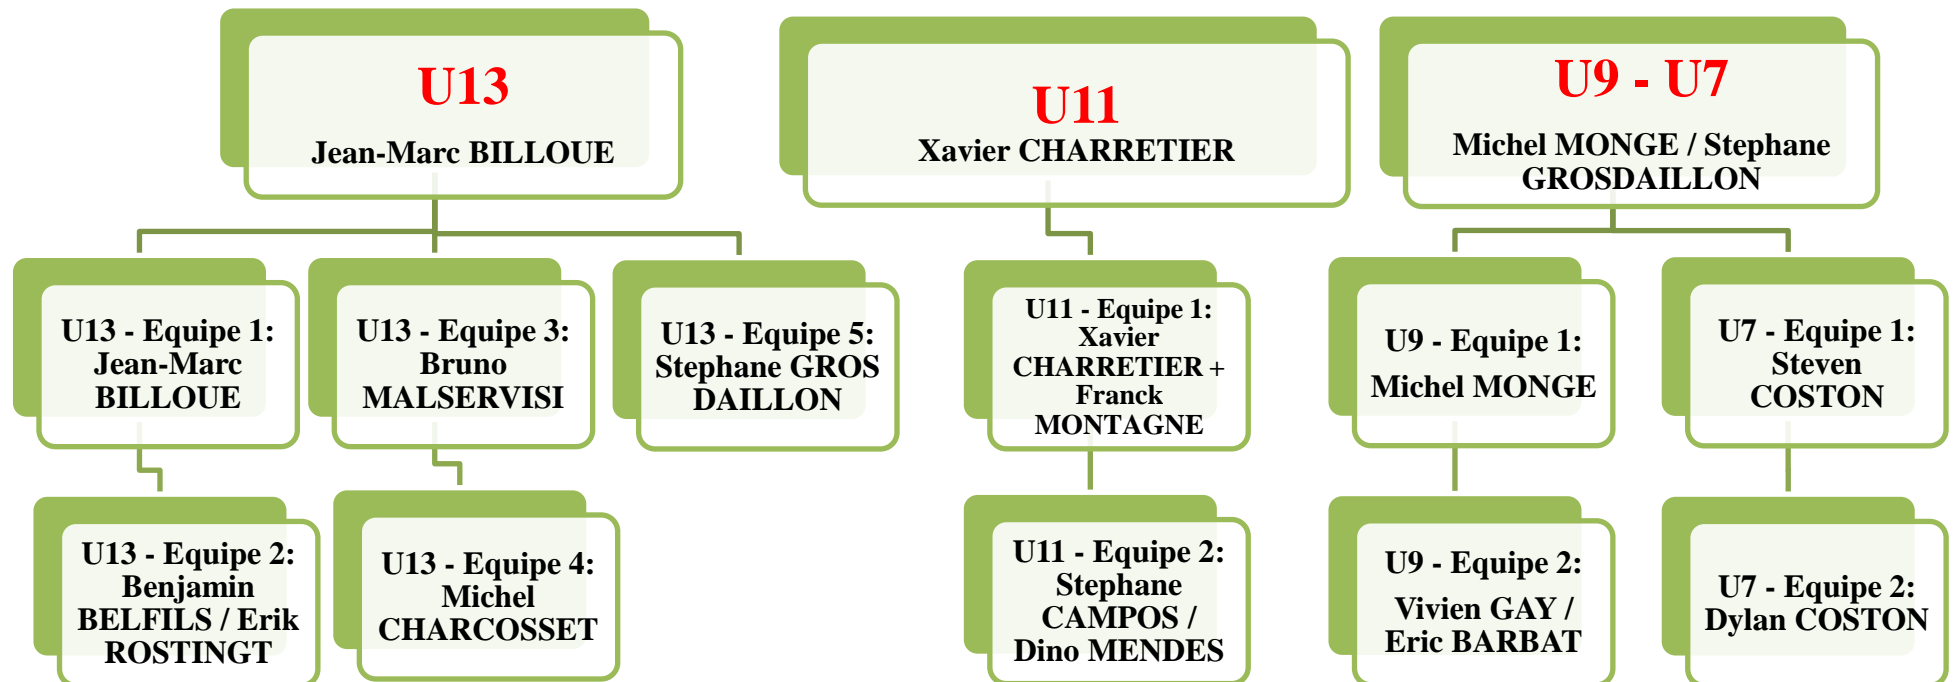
U13
Jean-Marc BILLOUE

U11
Xavier CHARRETIER

U9 - U7
Michel MONGE / Stephane GROSDAILLON

U13 - Equipe 1: Jean-Marc BILLOUE

U13 - Equipe 3: Bruno MALSERVISI

U13 - Equipe 5: Stephane GROS DAILLON

U11 - Equipe 1: Xavier CHARRETIER + Franck MONTAGNE

U9 - Equipe 1: Michel MONGE

U7 - Equipe 1: Steven COSTON

U13 - Equipe 2: Benjamin BELFILS / Erik ROSTINGT

U13 - Equipe 4: Michel CHARCOSSET

U11 - Equipe 2: Stephane CAMPOS / Dino MENDES

U9 - Equipe 2: Vivien GAY / Eric BARBAT

U7 - Equipe 2: Dylan COSTON